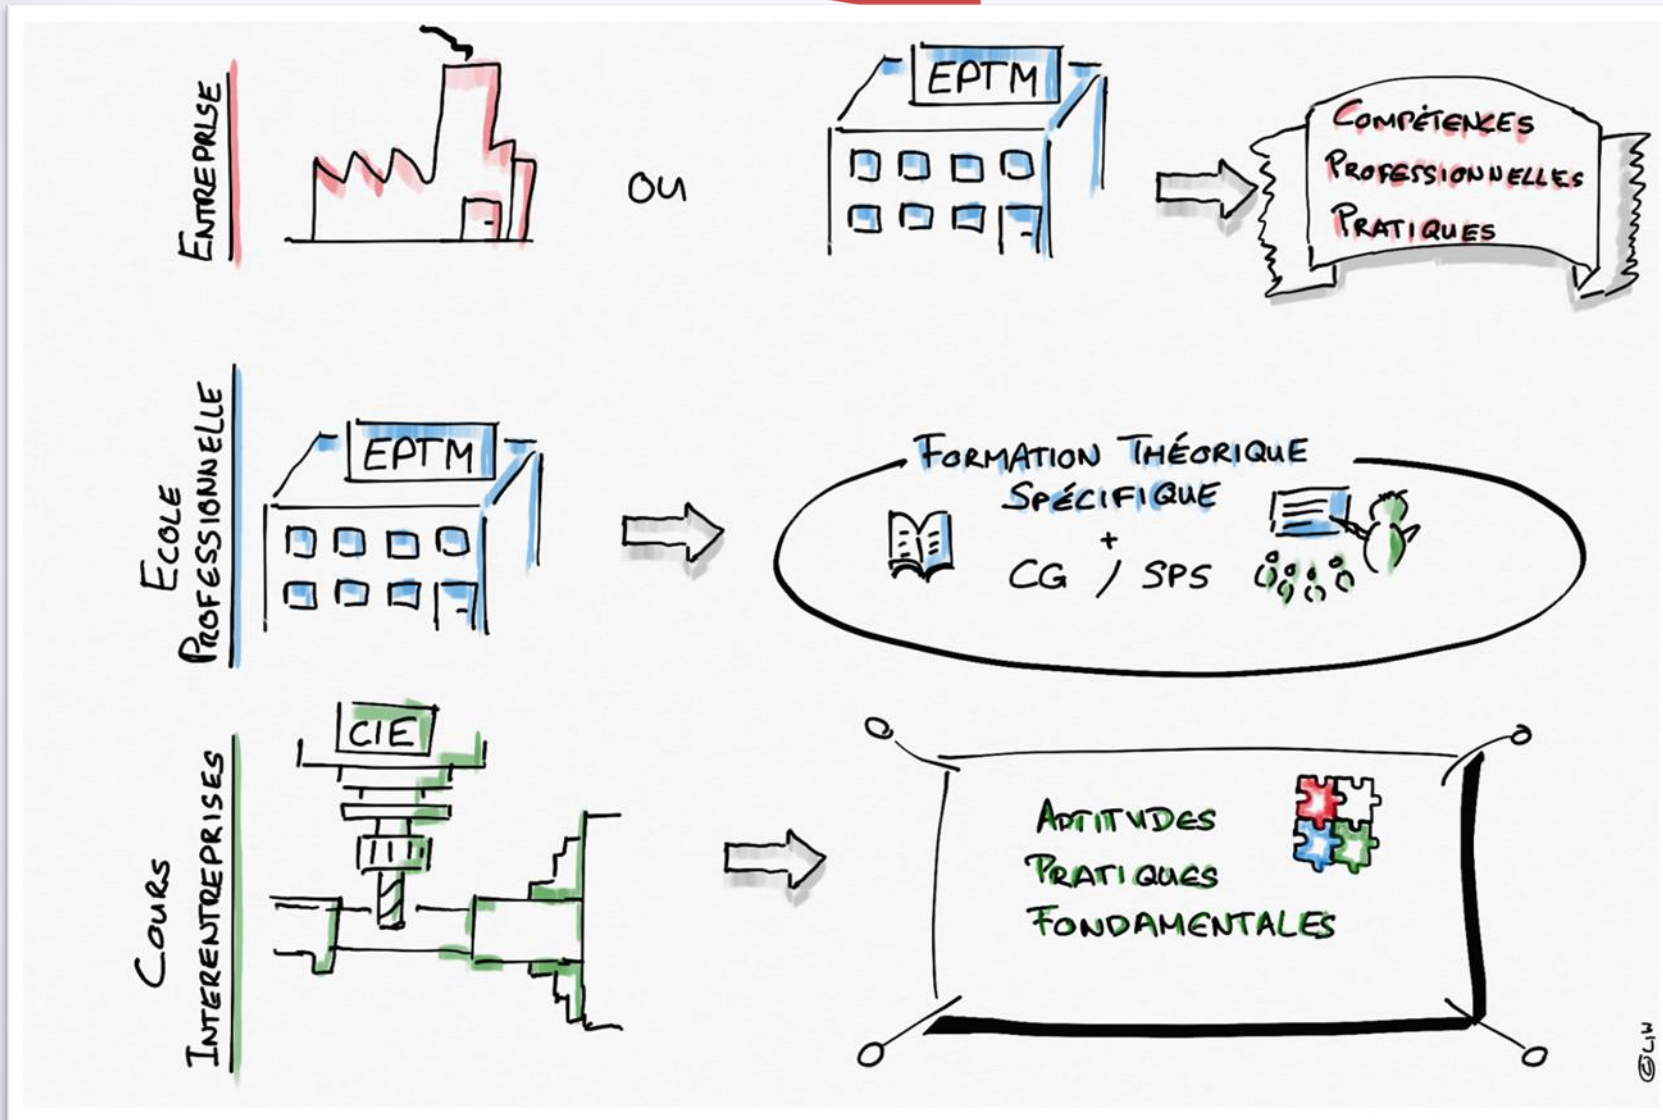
ENTREPRISE

OU

EPTM

COMPÉTENCES PROFESSIONNELLES PRATIQUES

ECOLE PROFESSIONNELLE

EPTM

FORMATION THÉORIQUE SPÉCIFIQUE + CG / SPS

COURS INTERENTREPRISES

CIE

APTITUDES PRATIQUES FONDAMENTALES

©LW